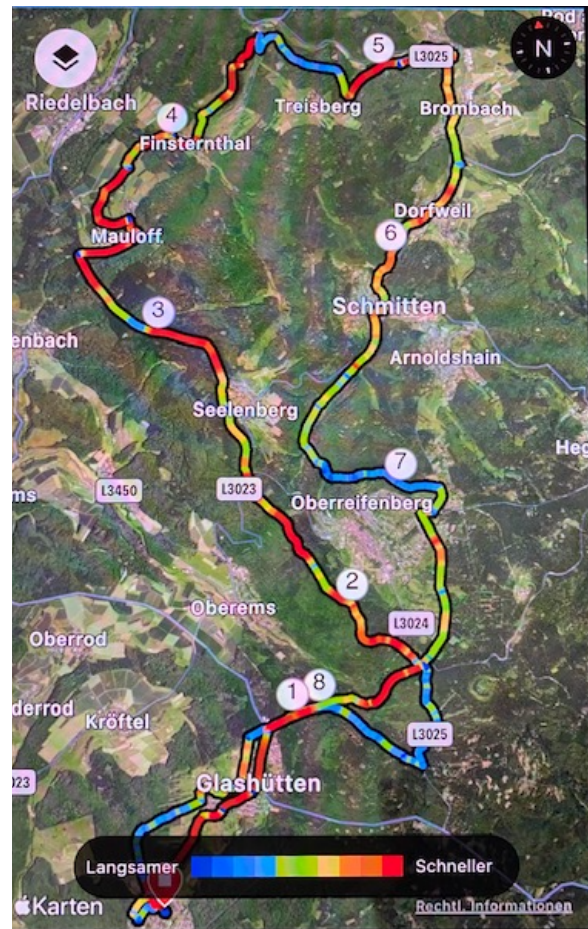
Rod
N
5
L3025
Riedelbach
Treisberg
Brombach
4
Finsternthal
Dorfweil
6
Mauloff
Schmitten
3
enbach
Arnoldshain
Seelenberg
Heg
7
ms
L3450
L3023
Oberreifenberg
2
Oberems
L3024
Oberrod
1
8
derrod
Kröftel
L3025
23
Glashütten
Langsamer
Schneller
Karten
Rechtl. Informationen